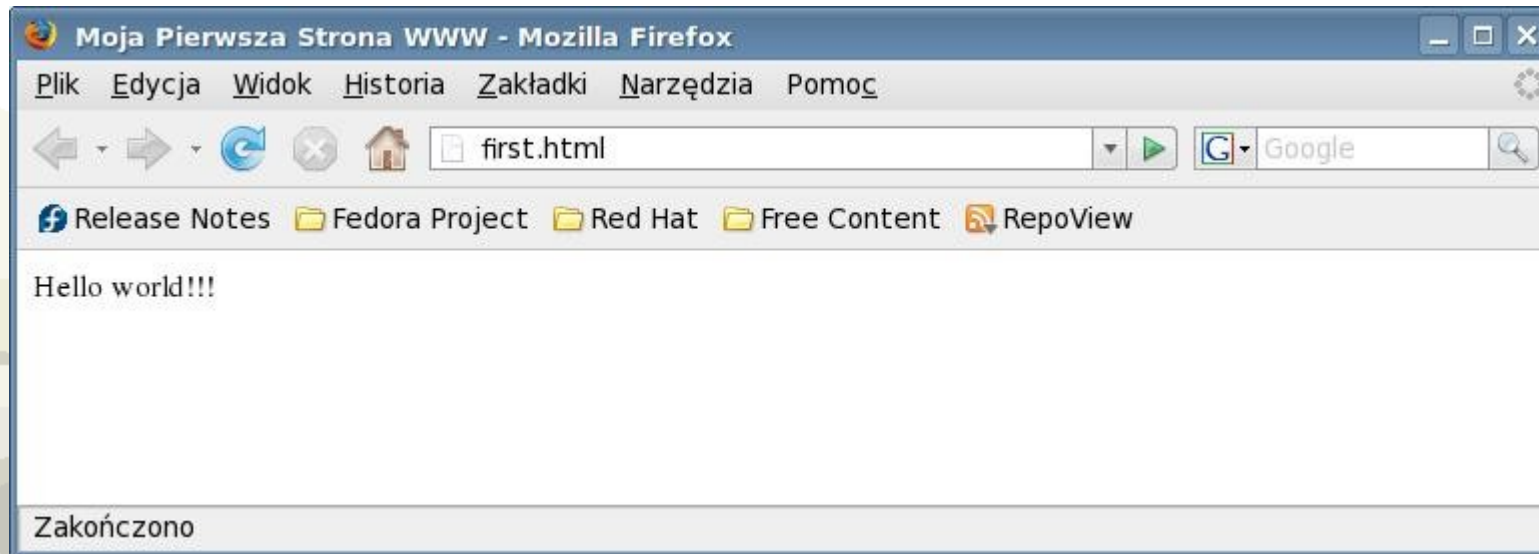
Moja Pierwsza Strona WWW - Mozilla Firefox

Plik Edycja Widok Historia Zakładki Narzędzia Pomoc

first.html

G Google

Release Notes Fedora Project Red Hat Free Content RepoView

Hello world!!!

Zakończono